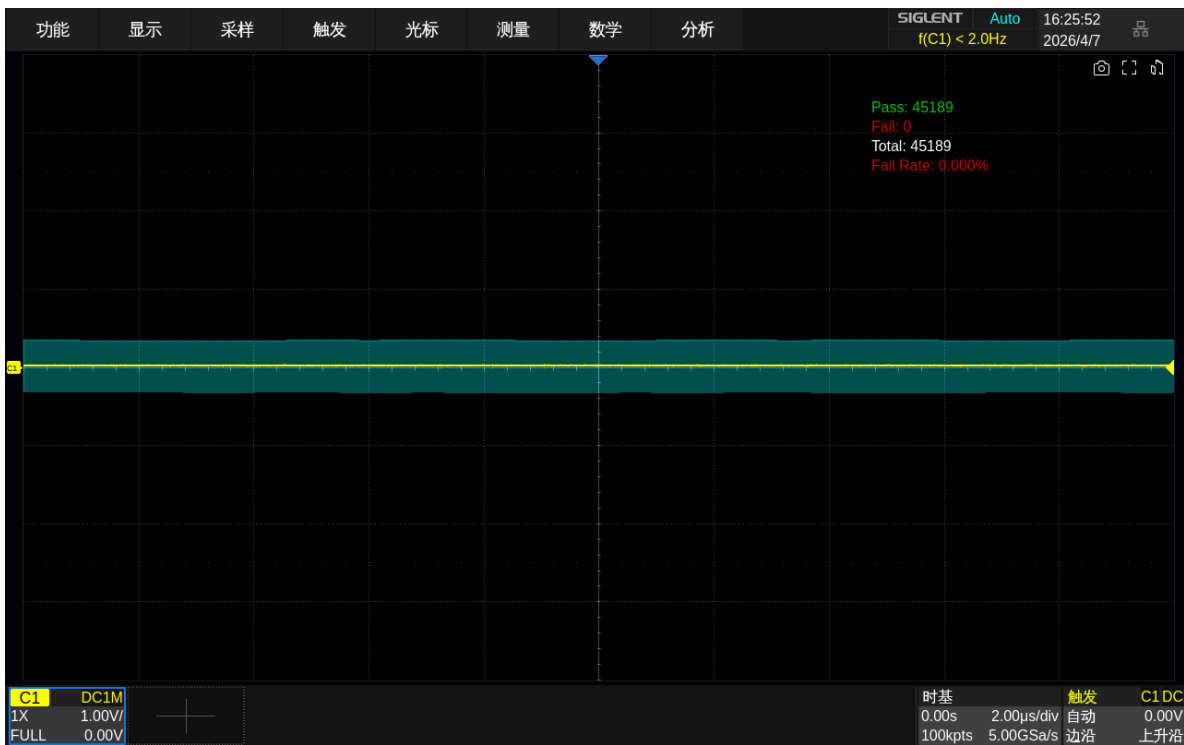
功能 显示 采样 触发 光标 测量 数学 分析

SIGLENT Auto
f(C1) < 2.0Hz
16:25:52
2026/4/7

Pass: 45189
Fail: 0
Total: 45189
Fail Rate: 0.000%

C1

C1 DC1M
1X 1.00V/
FULL 0.00V

时基
0.00s 2.00μs/div
100kpts 5.00GSa/s

触发 C1 DC
自动 0.00V
边沿 上升沿